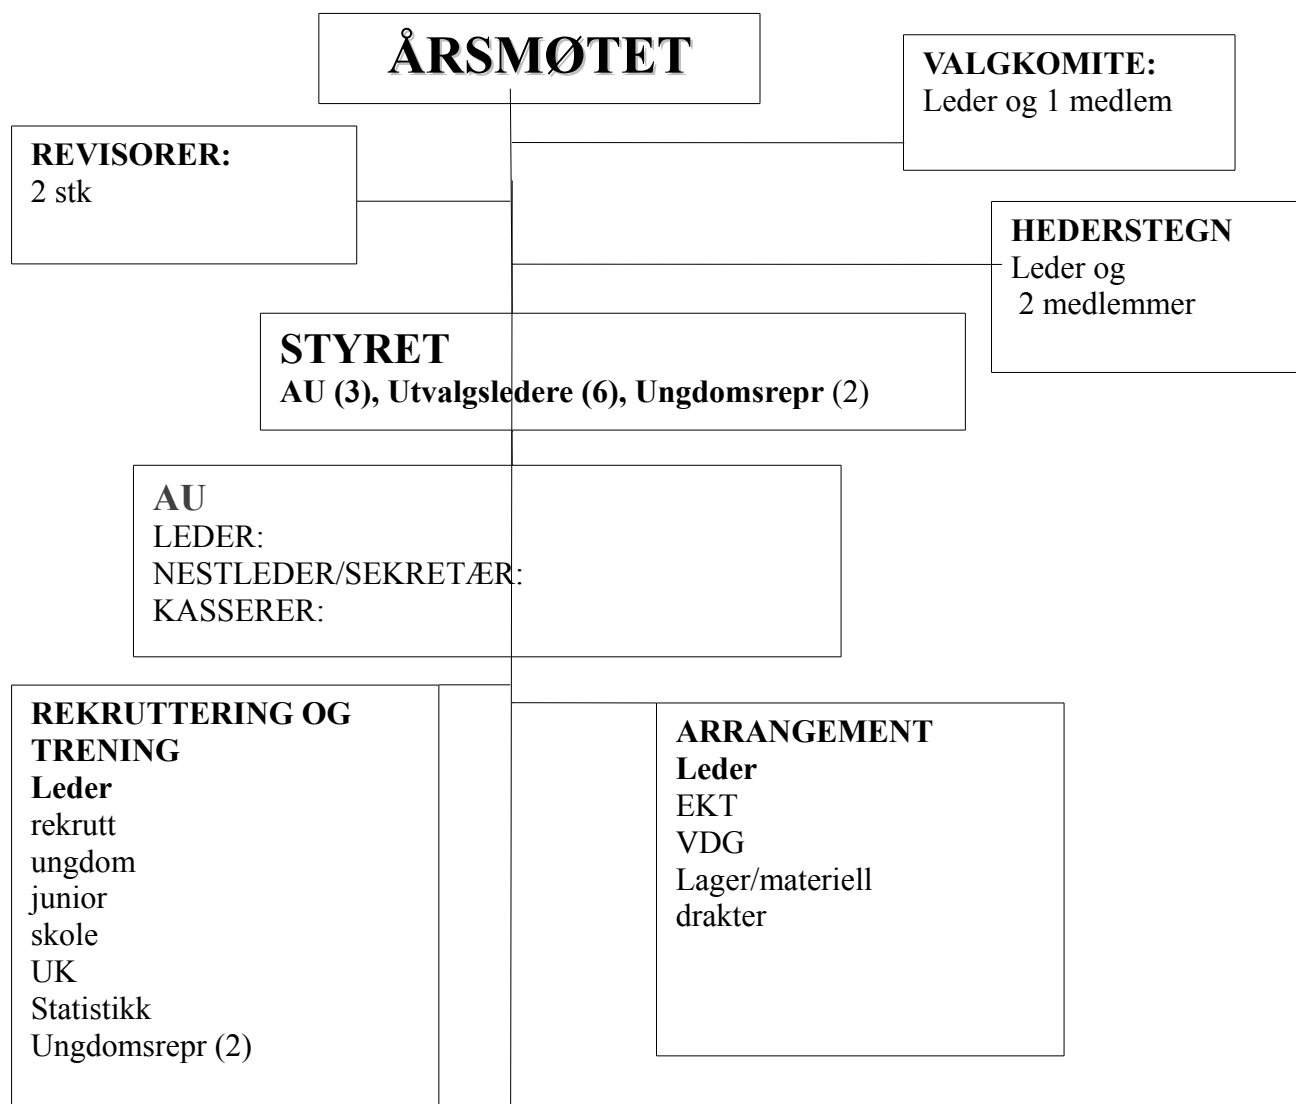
ÅRSMØTET

VALGKOMITE:
Leder og 1 medlem

REVISORER:
2 stk

HEDERSTEGN
Leder og
2 medlemmer

STYRET
AU (3), Utvalgsledere (6), Ungdomsrepr (2)

AU
LEDER:
NESTLEDER/SEKRETÆR:
KASSERER:

REKRUTTERING OG TRENING
Leder
rekrutt
ungdom
junior
skole
UK
Statistikk
Ungdomsrepr (2)

ARRANGEMENT
Leder
EKT
VDG
Lager/materiell
drakter